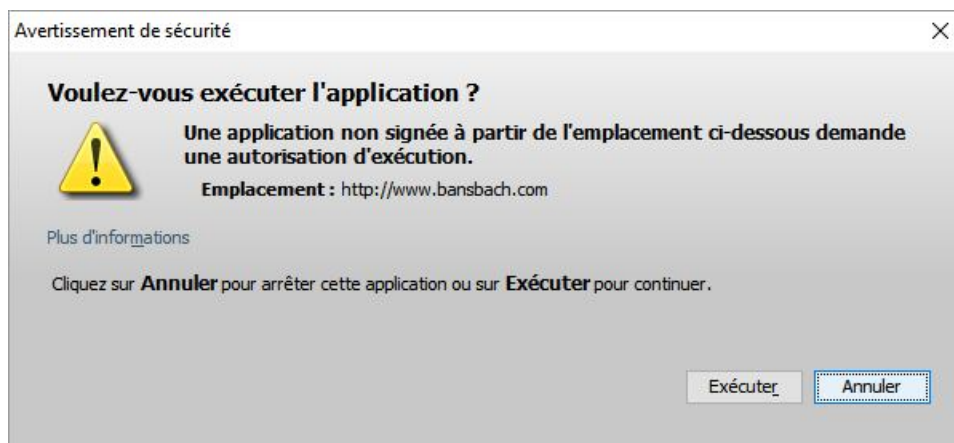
Avertissement de sécurité

Voulez-vous exécuter l'application ?

Une application non signée à partir de l'emplacement ci-dessous demande une autorisation d'exécution.

Emplacement : http://www.bansbach.com

Plus d'informations

Cliquez sur Annuler pour arrêter cette application ou sur Exécuter pour continuer.

Exécuter

Annuler